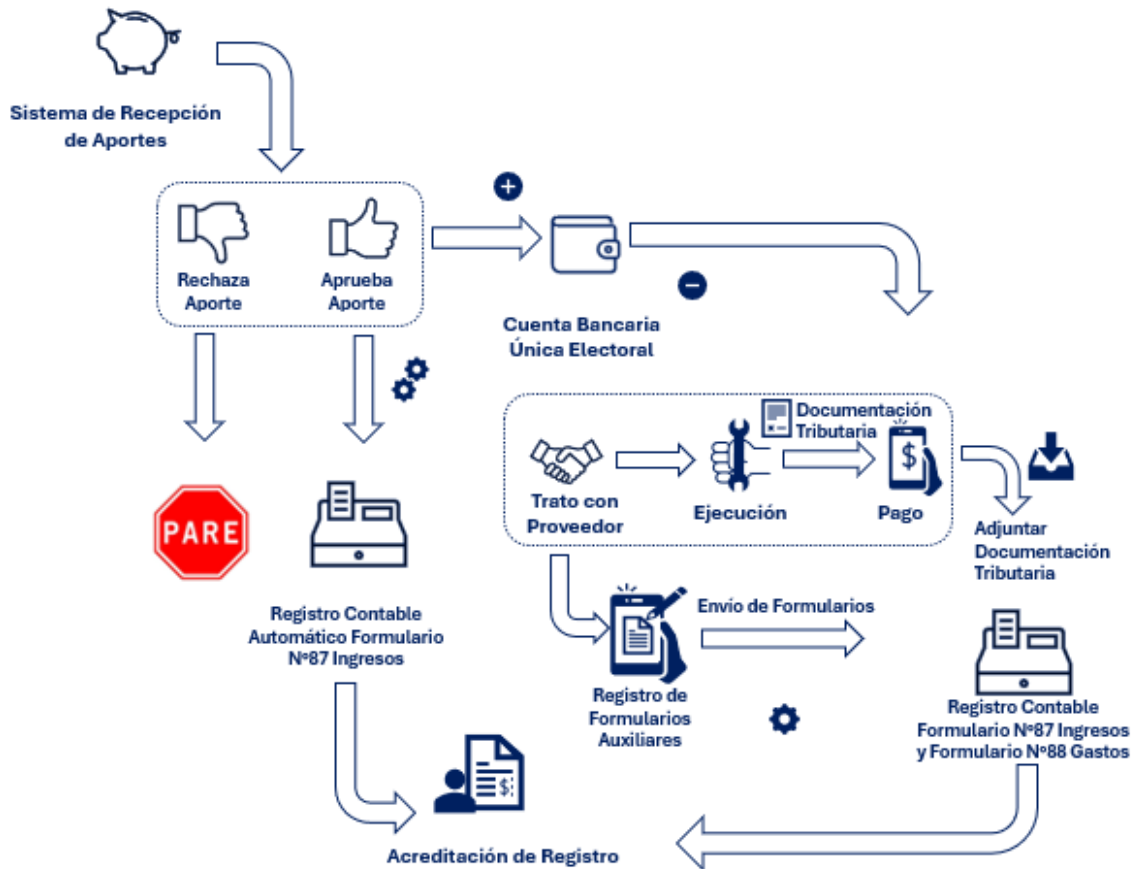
Sistema de Recepción de Aportes

Rechaza Aporte

Aprueba Aporte

Cuenta Bancaria Única Electoral

PARE

Registro Contable Automático Formulario Nº87 Ingresos

Documentación Tributaria

Trato con Proveedor

Ejecución

Pago

Adjuntar Documentación Tributaria

Envío de Formularios

Registro de Formularios Auxiliares

Registro Contable Formulario Nº87 Ingresos y Formulario Nº88 Gastos

$

Acreditación de Registro